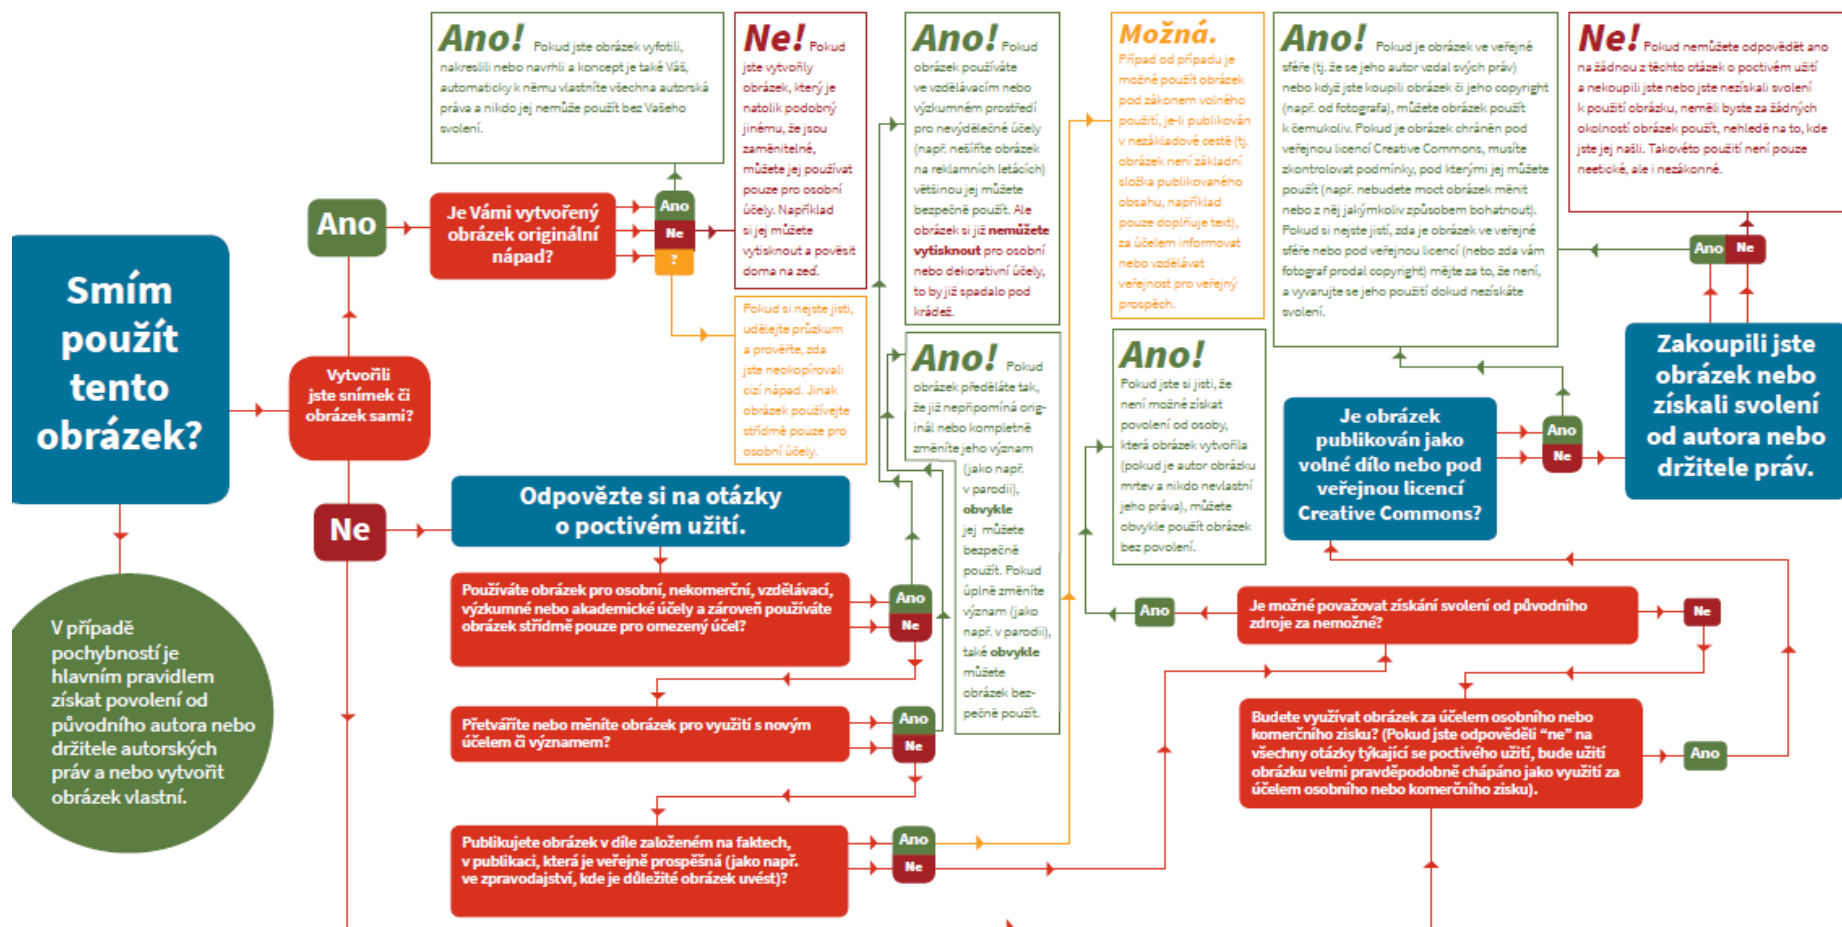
Smím použít tento obrázek?

V případě pochybností je hlavním pravidlem získat povolení od původního autora nebo držitele autorských práv a nebo vytvořit obrázek vlastní.

Ano

Ne

Vytvořili jste snímek či obrázek sami?

Je Vámi vytvořený obrázek originální nápad?

Ano

Ne

?

Ano! Pokud jste obrázek vyfotili, nakreslili nebo navrhli a koncept je také Váš, automaticky k němu vlastníte všechna autorská práva a nikdo jej nemůže použít bez Vašeho svolení.

Ne! Pokud jste vytvořili obrázek, který je natolik podobný jinému, že jsou zaměnitelné, můžete jej používat pouze pro osobní účely. Například si jej můžete vytisknout a pověsit doma na zeď.

Pokud si nejste jisti, udělejte průzkum a prověřte, zda jste neokopírovali cizí nápad. Jinak obrázek používejte střídmě pouze pro osobní účely.

Ano! Pokud obrázek používáte ve vzdělávacím nebo výzkumném prostředí pro nevýdělečné účely (např. nešiříte obrázek na reklamních letácích) většinou jej můžete bezpečně použít. Ale obrázek si již nemůžete vytisknout pro osobní nebo dekorativní účely, to by již spadalo pod krádež.

Ano! Pokud obrázek předěláte tak, že již nepřipomíná originál nebo kompletně změníte jeho význam (jako např. v parodii), obvykle jej můžete bezpečně použít. Pokud úplně změníte význam (jako např. v parodii), také obvykle můžete obrázek bezpečně použít.

Možná. Případ od případu je možné použít obrázek pod zákonem volného použití, je-li publikován v nezákladové cestě (tj. obrázek není základní složka publikovaného obsahu, například pouze doplňuje text), za účelem informovat nebo vzdělávat veřejnost pro veřejný prospěch.

Ano! Pokud jste si jisti, že není možné získat povolení od osoby, která obrázek vytvořila (pokud je autor obrázku mrtev a nikdo nevlastní jeho práva), můžete obvykle použít obrázek bez povolení.

Ano! Pokud je obrázek ve veřejné sféře (tj. že se jeho autor vzdal svých práv) nebo když jste koupili obrázek či jeho copyright (např. od fotografa), můžete obrázek použít k čemukoliv. Pokud je obrázek chráněn pod veřejnou licencí Creative Commons, musíte zkontrolovat podmínky, pod kterými jej můžete použít (např. nebudete moct obrázek měnit nebo z něj jakýmkoliv způsobem bohatnout). Pokud si nejste jistí, zda je obrázek ve veřejné sféře nebo pod veřejnou licencí (nebo zda vám fotograf prodal copyright) mějte za to, že není, a vyvarujte se jeho použití dokud nezískáte svolení.

Ne! Pokud nemůžete odpovědět ano na žádnou z těchto otázek o poctivém užití a nekoupili jste nebo nezískali svolení k použití obrázku, neměli byste za žádných okolností obrázek použít, nehledě na to, kde jste jej našli. Takovéto použití není pouze neetické, ale i nezákonné.

Ano

Ne

Zakoupili jste obrázek nebo získali svolení od autora nebo držitele práv.

Je obrázek publikován jako volné dílo nebo pod veřejnou licencí Creative Commons?

Ano

Ne

Odpovězte si na otázky o poctivém užití.

Používáte obrázek pro osobní, nekomerční, vzdělávací, výzkumné nebo akademické účely a zároveň používáte obrázek střídmě pouze pro omezený účel?

Ano

Ne

Přetváříte nebo měníte obrázek pro využití s novým účelem či významem?

Ano

Ne

Publikujete obrázek v díle založeném na faktech, v publikaci, která je veřejně prospěšná (jako např. ve zpravodajství, kde je důležité obrázek uvést)?

Ano

Ne

Ano

Je možné považovat získání svolení od původního zdroje za nemožné?

Ne

Budete využívat obrázek za účelem osobního nebo komerčního zisku? (Pokud jste odpověděli "ne" na všechny otázky týkající se poctivého užití, bude užití obrázku velmi pravděpodobně chápáno jako využití za účelem osobního nebo komerčního zisku).

Ano